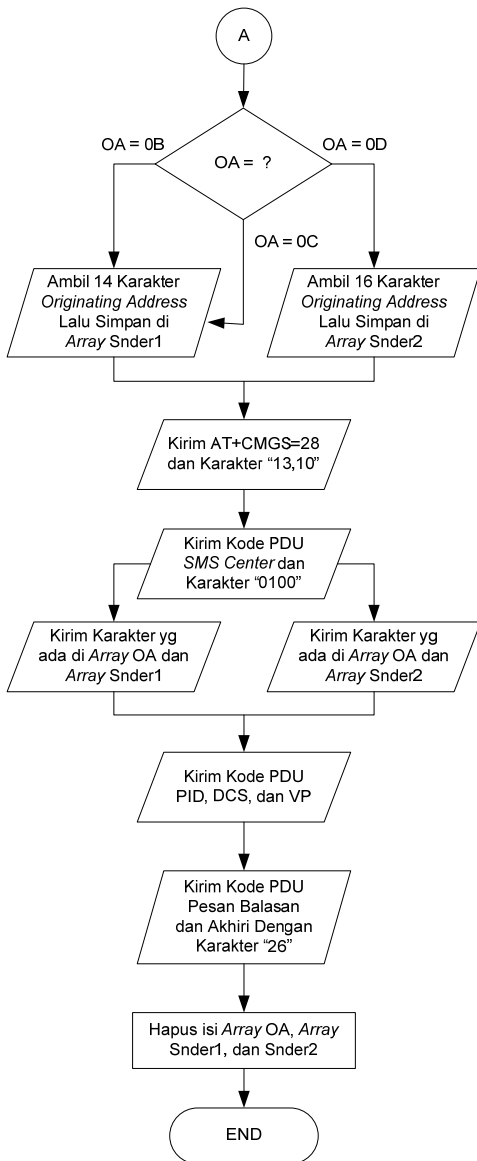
A

OA = ?

OA = 0B

OA = 0D

OA = 0C

Ambil 14 Karakter Originating Address Lalu Simpan di Array Snder1

Ambil 16 Karakter Originating Address Lalu Simpan di Array Snder2

Kirim AT+CMGS=28 dan Karakter “13,10”

Kirim Kode PDU SMS Center dan Karakter “0100”

Kirim Karakter yg ada di Array OA dan Array Snder1

Kirim Karakter yg ada di Array OA dan Array Snder2

Kirim Kode PDU PID, DCS, dan VP

Kirim Kode PDU Pesan Balasan dan Akhiri Dengan Karakter “26”

Hapus isi Array OA, Array Snder1, dan Snder2

END